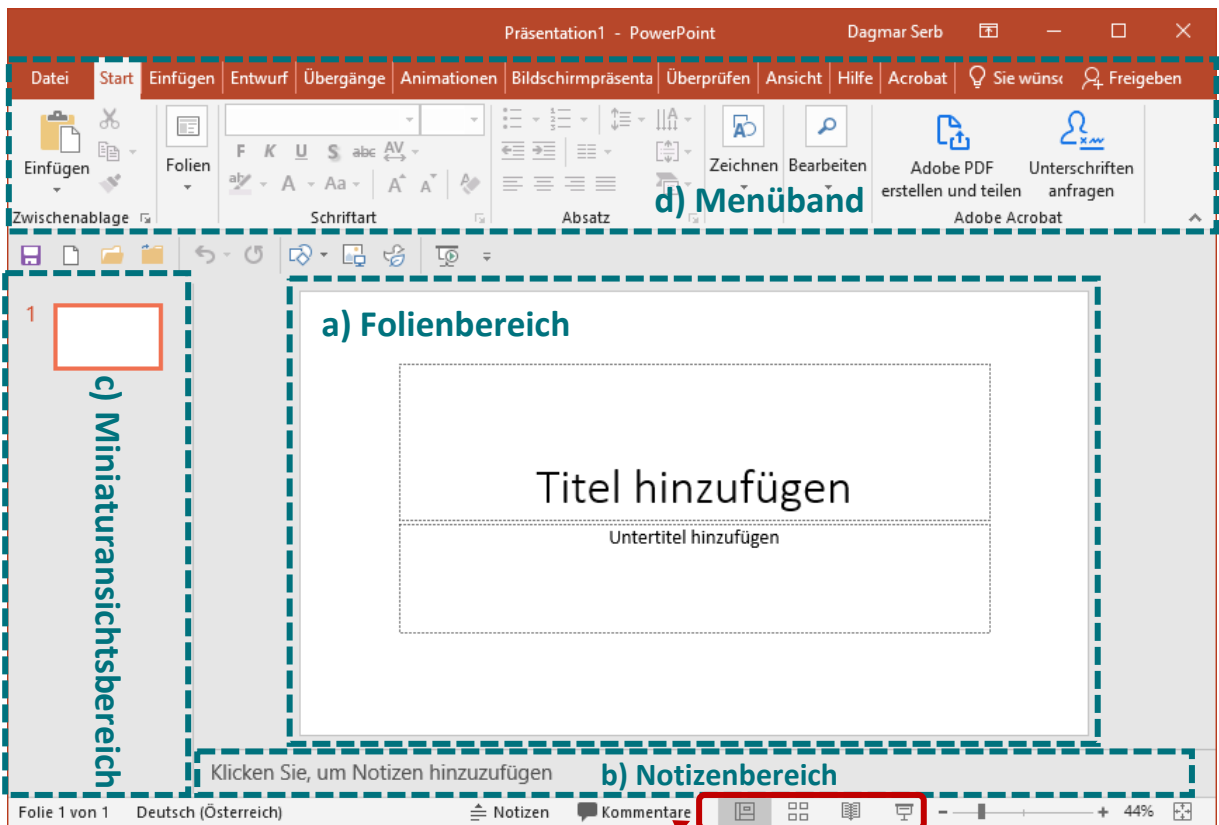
Präsentation1 - PowerPoint Dagmar Serb

Datei Start Einfügen Entwurf Übergänge Animationen Bildschirmpräsenta Überprüfen Ansicht Hilfe Acrobat Sie wünsc Freigeben

Einfügen Zwischenablage Folien F K U S abc AV Aa A A Schriftart Absatz Zeichnen Bearbeiten Adobe PDF erstellen und teilen Unterschriften anfragen Adobe Acrobat

d) Menüband

1

c) Miniaturansichtsbereich

a) Folienbereich

Titel hinzufügen

Untertitel hinzufügen

Klicken Sie, um Notizen hinzuzufügen

b) Notizenbereich

Folie 1 von 1 Deutsch (Österreich) Notizen Kommentare - + 44%